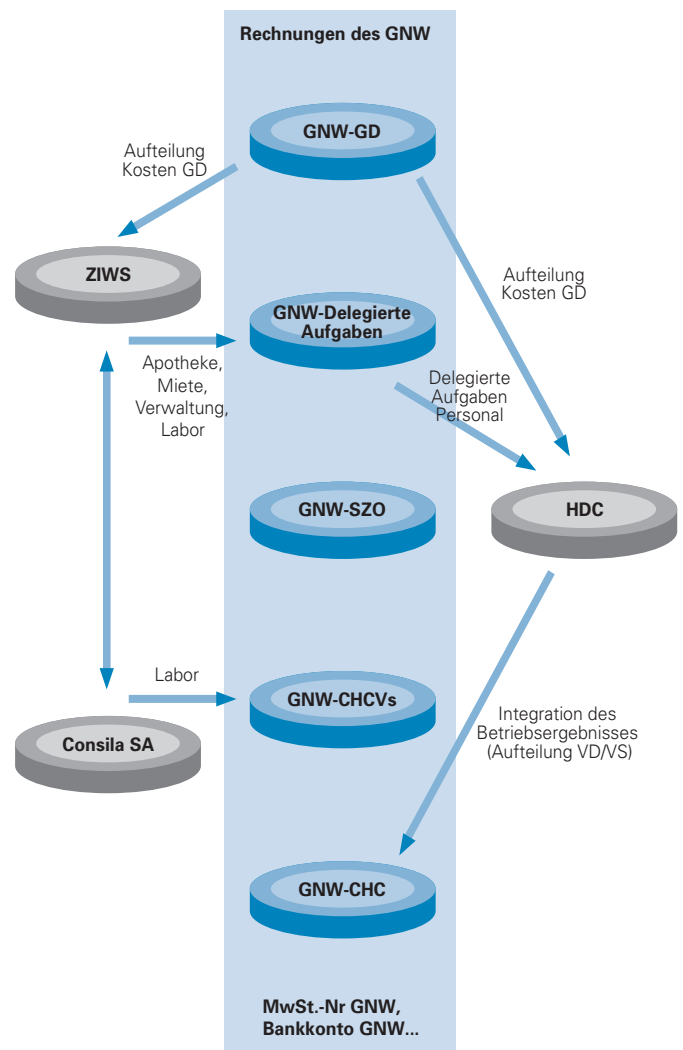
Rechnungen des GNW

GNW-GD

Aufteilung Kosten GD

ZIWS

Aufteilung Kosten GD

GNW-Delegierte Aufgaben

Apotheke, Miete, Verwaltung, Labor

Delegierte Aufgaben Personal

GNW-SZO

HDC

Labor

GNW-CHCVs

Consila SA

Integration des Betriebsergebnisses (Aufteilung VD/VS)

GNW-CHC

MwSt.-Nr GNW, Bankkonto GNW...